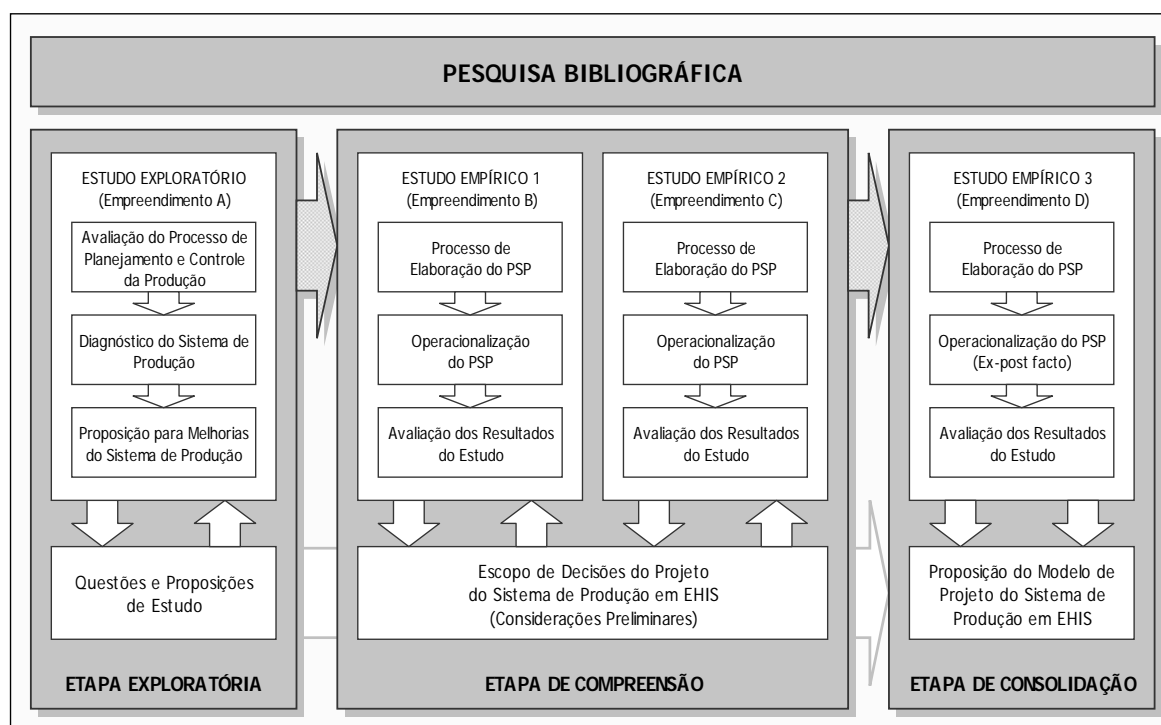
PESQUISA BIBLIOGRÁFICA

ESTUDO EXPLORATÓRIO
(Empreendimento A)

Avaliação do Processo de Planejamento e Controle da Produção

Diagnóstico do Sistema de Produção

Proposição para Melhorias do Sistema de Produção

Questões e Proposições de Estudo

ETAPA EXPLORATÓRIA

ESTUDO EMPÍRICO 1
(Empreendimento B)

Processo de Elaboração do PSP

Operacionalização do PSP

Avaliação dos Resultados do Estudo

ESTUDO EMPÍRICO 2
(Empreendimento C)

Processo de Elaboração do PSP

Operacionalização do PSP

Avaliação dos Resultados do Estudo

Escopo de Decisões do Projeto do Sistema de Produção em EHIS
(Considerações Preliminares)

ETAPA DE COMPREENSÃO

ESTUDO EMPÍRICO 3
(Empreendimento D)

Processo de Elaboração do PSP

Operacionalização do PSP
(Ex-post facto)

Avaliação dos Resultados do Estudo

Proposição do Modelo de Projeto do Sistema de Produção em EHIS

ETAPA DE CONSOLIDAÇÃO